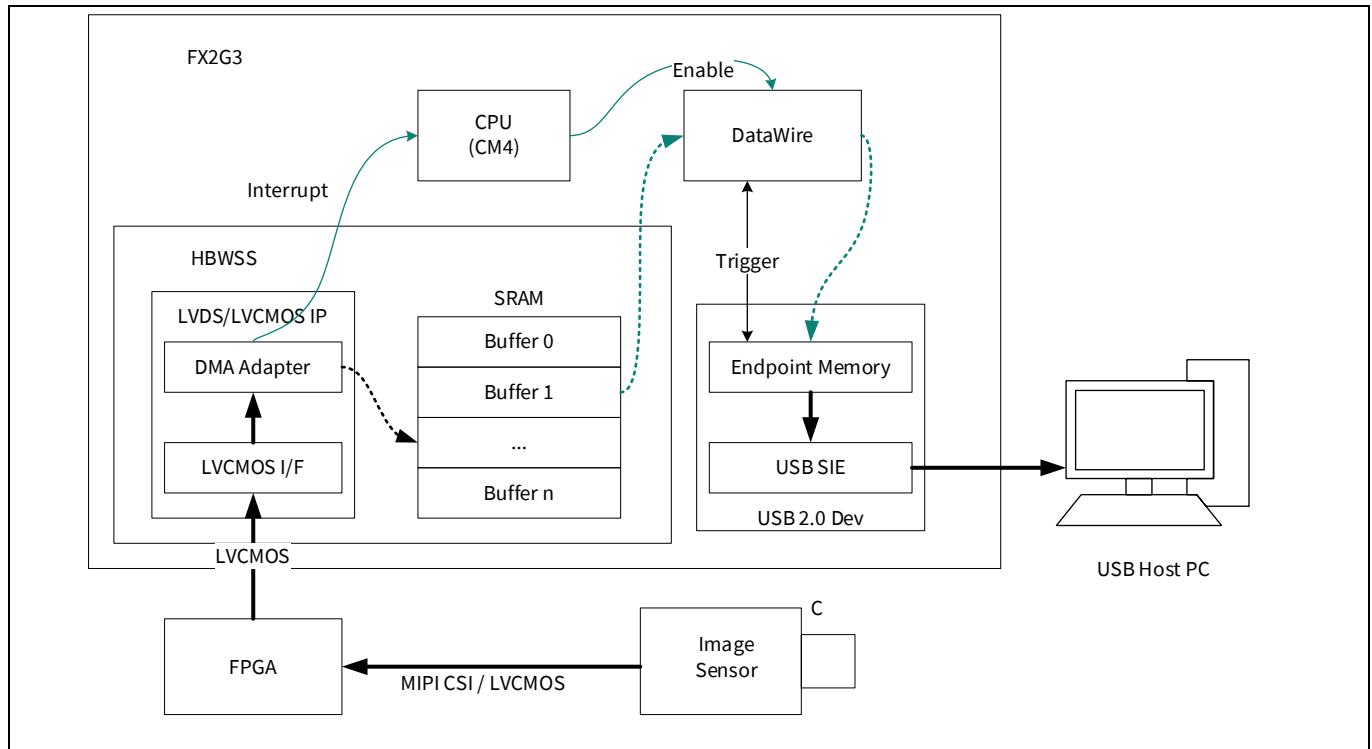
FX2G3

Enable

CPU
(CM4)

DataWire

Interrupt

HBWSS

Trigger

SRAM

LVDS/LVCMOS IP

Buffer 0

DMA Adapter

Buffer 1

Endpoint Memory

...

LVCMOS I/F

USB SIE

Buffer n

USB 2.0 Dev

LVCMOS

USB Host PC

C

FPGA

Image Sensor

MIPI CSI / LVCMOS